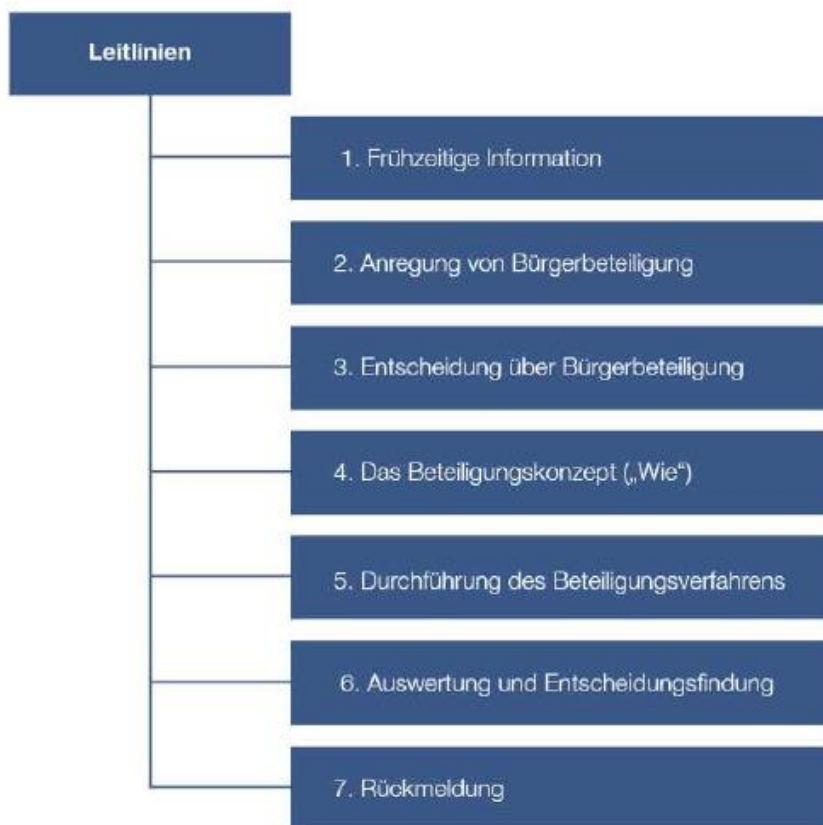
Leitlinien

1. Frühzeitige Information

2. Anregung von Bürgerbeteiligung

3. Entscheidung über Bürgerbeteiligung

4. Das Beteiligungskonzept („Wie“)

5. Durchführung des Beteiligungsverfahrens

6. Auswertung und Entscheidungsfindung

7. Rückmeldung